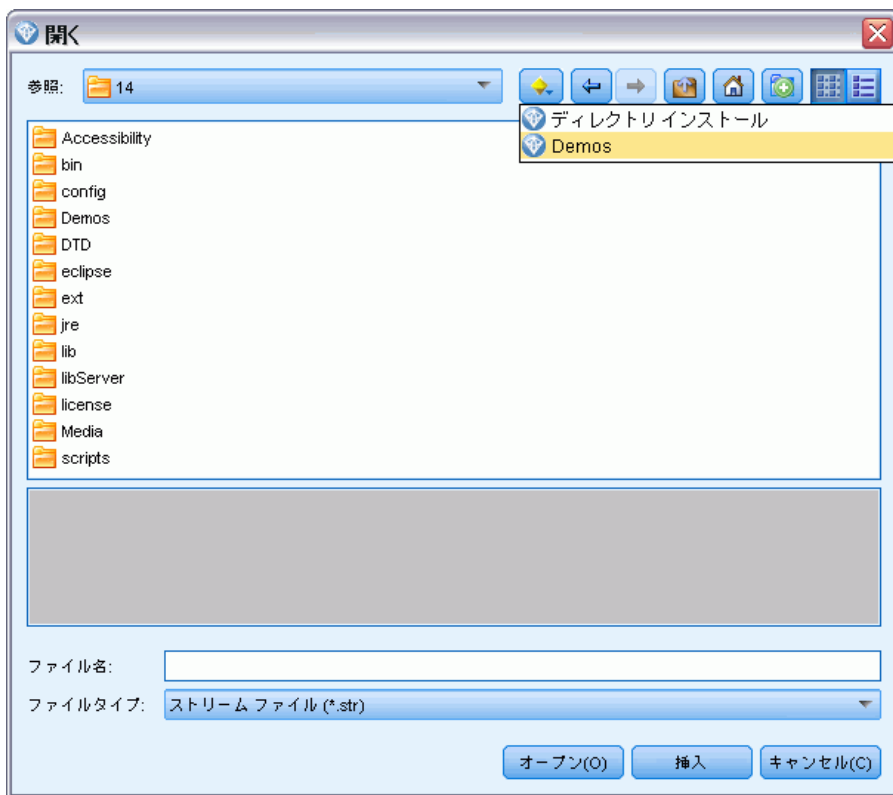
開く

参照: 14

ディレクトリインストール
Demos

Accessibility
bin
config
Demos
DTD
eclipse
ext
jre
lib
libServer
license
Media
scripts

ファイル名:
ファイルタイプ: ストリーム ファイル (*.str)

オープン(O) 挿入 キャンセル(C)